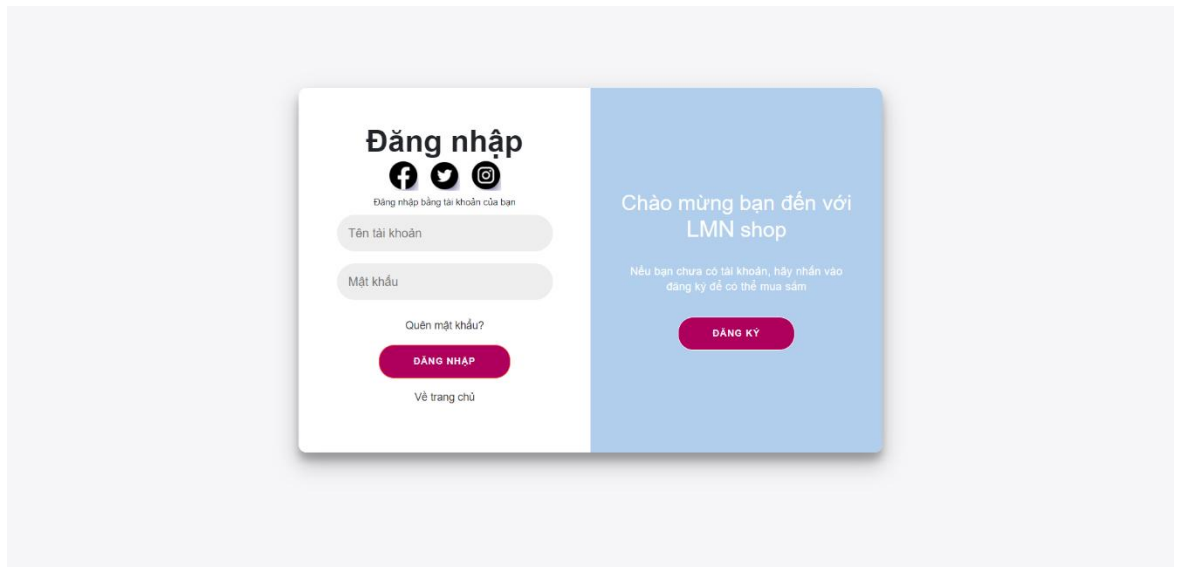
Đăng nhập

Đăng nhập bằng tài khoản của bạn

Tên tài khoản

Mật khẩu

Quên mật khẩu?

ĐĂNG NHẬP

Về trang chủ

Chào mừng bạn đến với LMN shop

Nếu bạn chưa có tài khoản, hãy nhấn vào đăng ký để có thể mua sắm

ĐĂNG KÝ